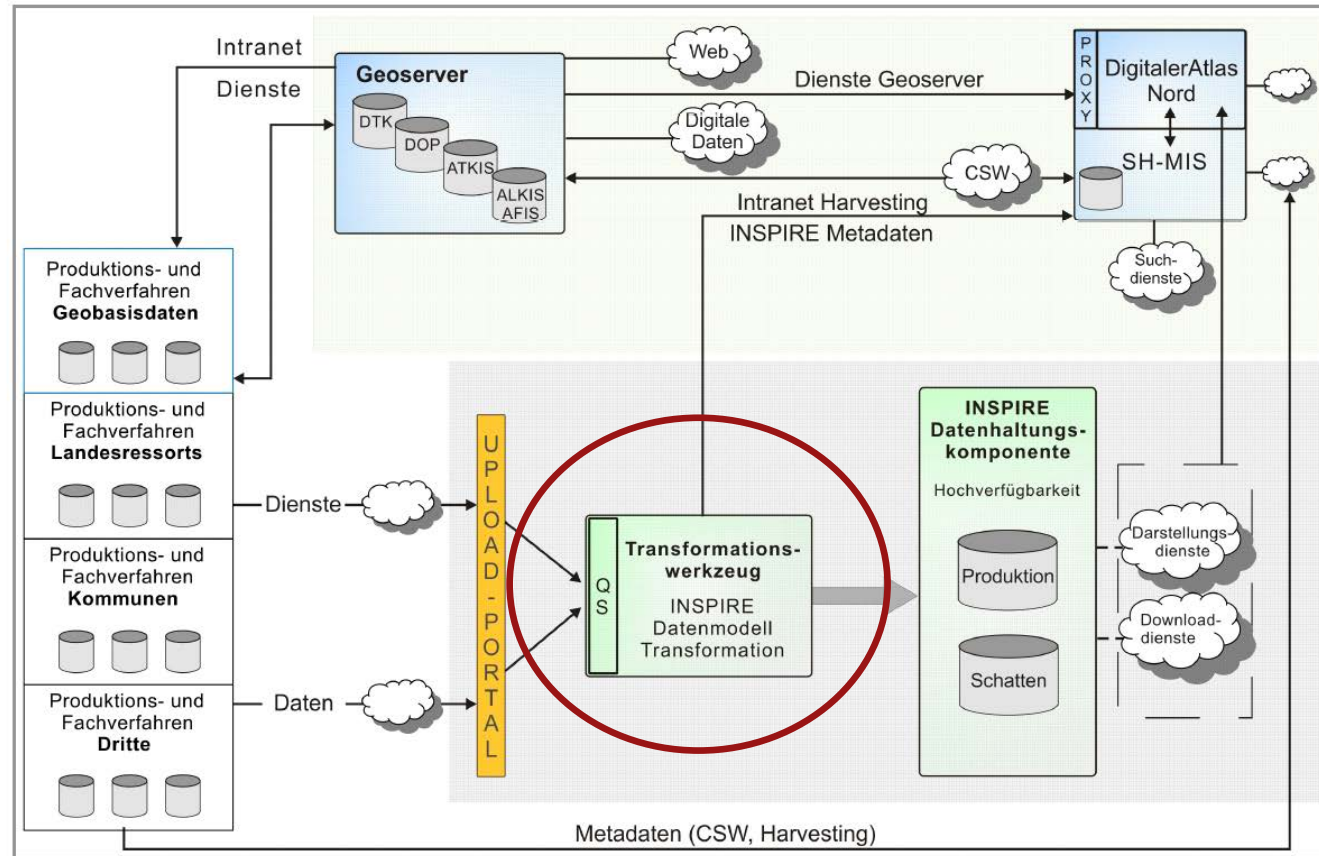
Intranet

Dienste

Geoserver

DTK

DOP

ATKIS

ALKIS AFIS

Web

Digitale Daten

Dienste Geoserver

CSW

PROXY

DigitalerAtlas Nord

SH-MIS

Intranet Harvesting

INSPIRE Metadaten

Such-dienste

Produktions- und Fachverfahren **Geobasisdaten**

Produktions- und Fachverfahren **Landesressorts**

Produktions- und Fachverfahren **Kommunen**

Produktions- und Fachverfahren **Dritte**

Dienste

Daten

UPLOAD-PORTAL

QS

**Transformations-werkzeug**

INSPIRE Datenmodell Transformation

**INSPIRE Datenhaltungs-komponente**

Hochverfügbarkeit

Produktion

Schatten

Darstellungs-dienste

Download-dienste

Metadaten (CSW, Harvesting)